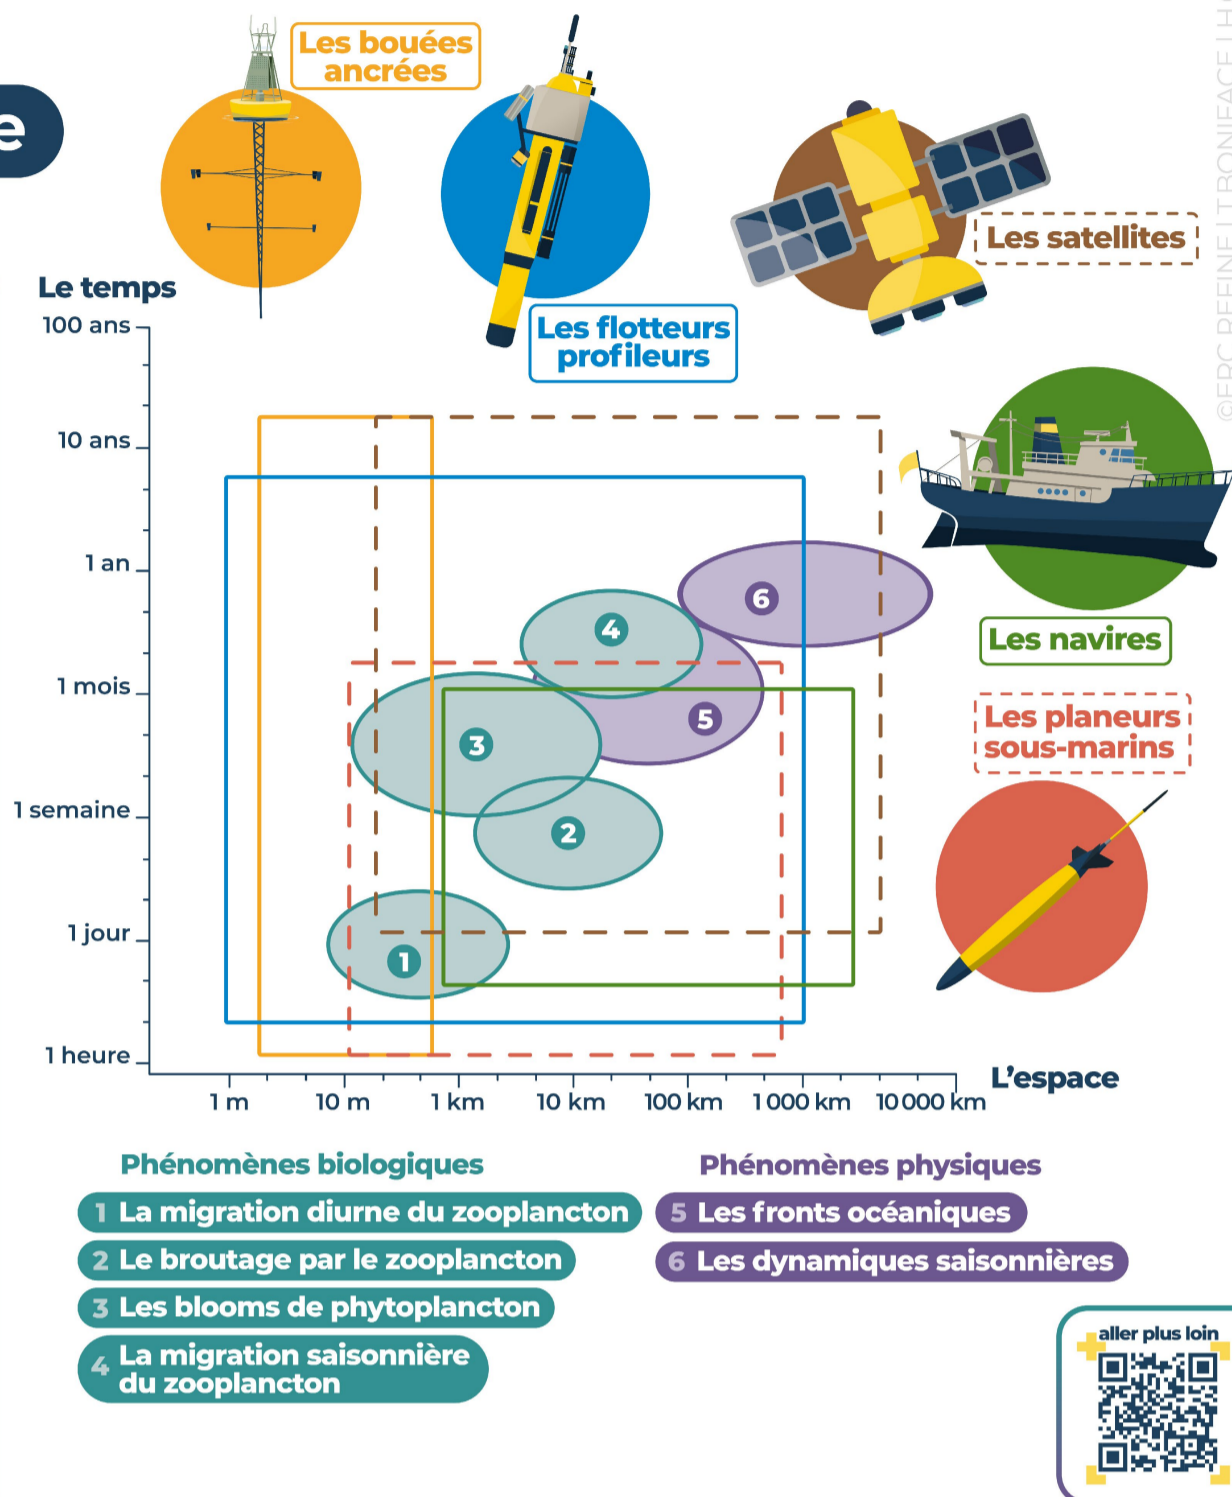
e

Les bouées ancrées

Les flotteurs profileurs

Les satellites

Les navires

Les planeurs sous-marins

Le temps

100 ans
10 ans
1 an
1 mois
1 semaine
1 jour
1 heure

6
4
5
3
2
1

1 m
10 m
1 km
10 km
100 km
1 000 km
10 000 km

L'espace

Phénomènes biologiques
1 La migration diurne du zooplancton
2 Le broutage par le zooplancton
3 Les blooms de phytoplancton
4 La migration saisonnière du zooplancton

Phénomènes physiques
5 Les fronts océaniques
6 Les dynamiques saisonnières

aller plus loin

©ERC REFINE | T.BONIFACE | H